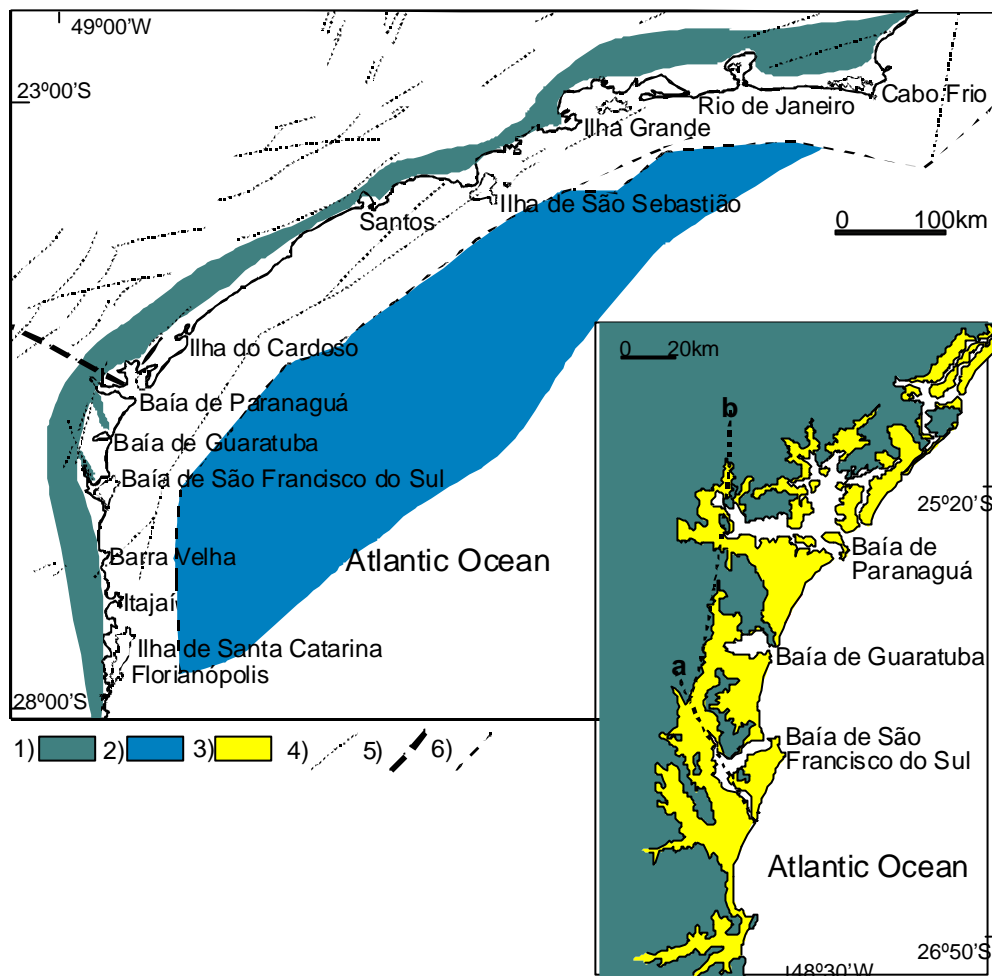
49º00'W
23º00'S
Rio de Janeiro
Cabo Frio
Ilha Grande
Santos
Ilha de São Sebastião
0 100km
Ilha do Cardoso
Baía de Paranaguá
Baía de Guaratuba
Baía de São Francisco do Sul
Barra Velha
Atlantic Ocean
Itajaí
Ilha de Santa Catarina
Florianópolis
28º00'S
1) 2) 3) 4) 5) 6)
0 20km
b
25º20'S
Baía de Paranaguá
a
Baía de Guaratuba
Baía de São Francisco do Sul
Atlantic Ocean
26º50'S
48º30'W